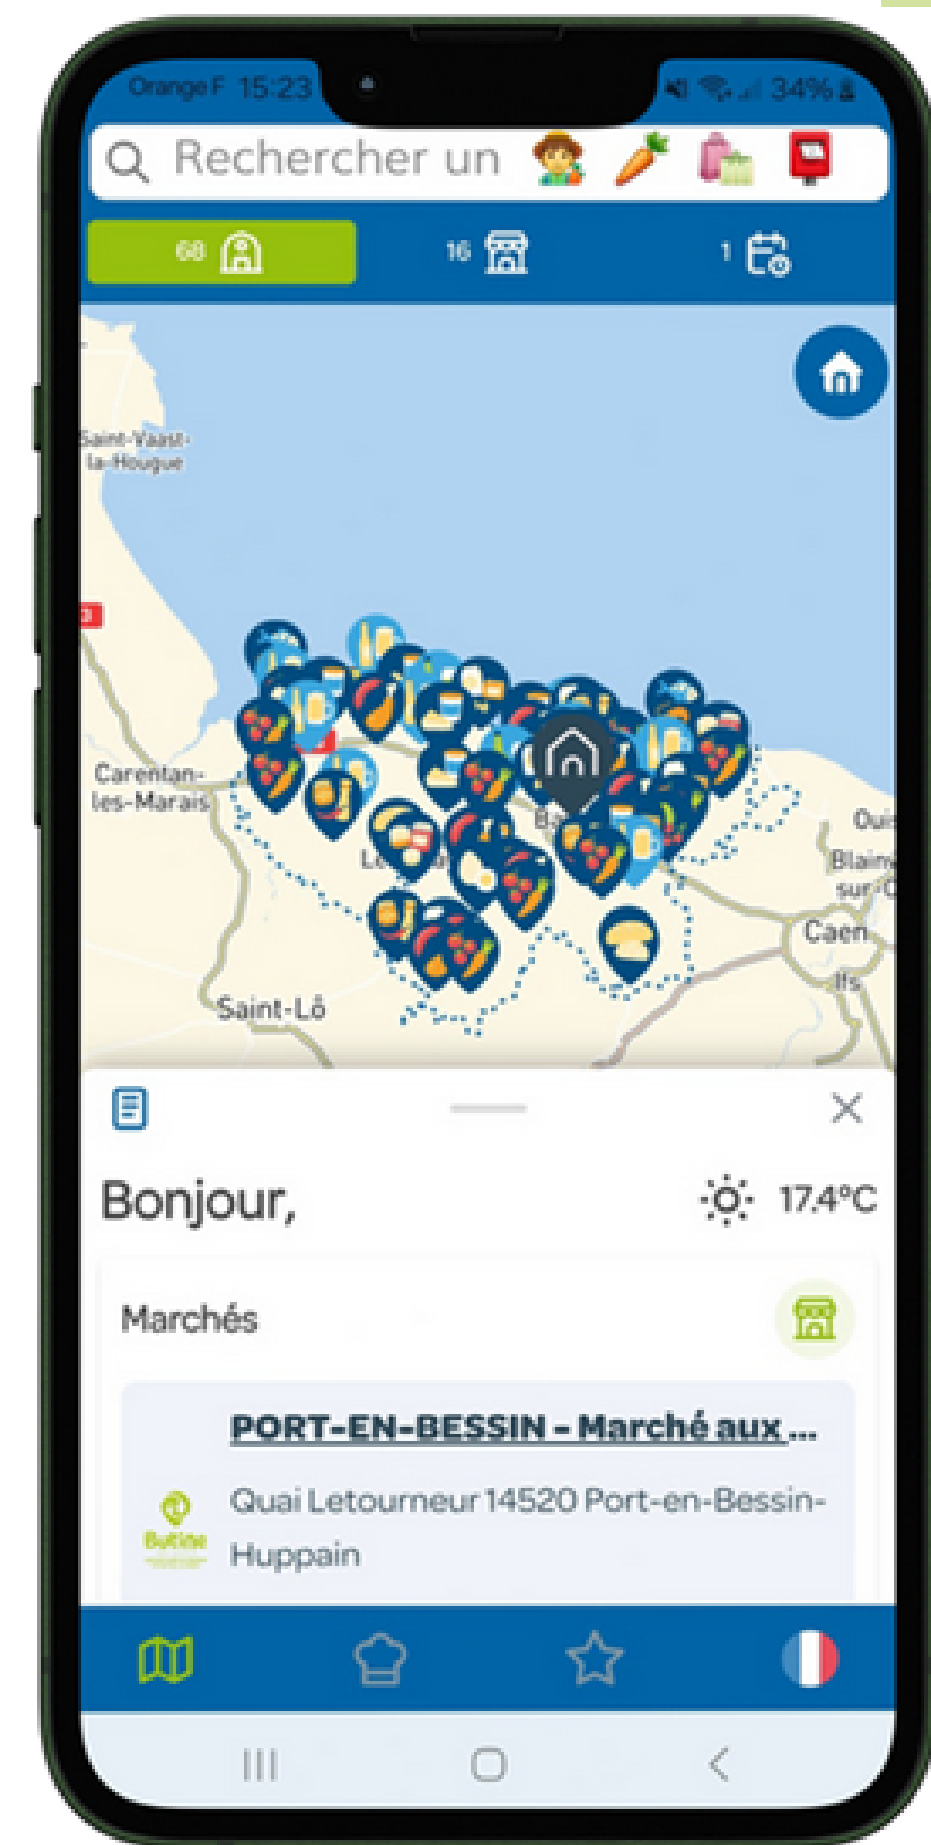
Orange F 15:23

34%

Rechercher un

68

16

1

Saint-Vaast-la-Hougue

Carentan-les-Marais

Saint-Lô

Caen

Ifs

Blainville-sur-O

Ouis

Bonjour,

17.4°C

Marchés

PORT-EN-BESSIN - Marché aux ...

Quai Letourneur 14520 Port-en-Bessin-Huppain

Butiné